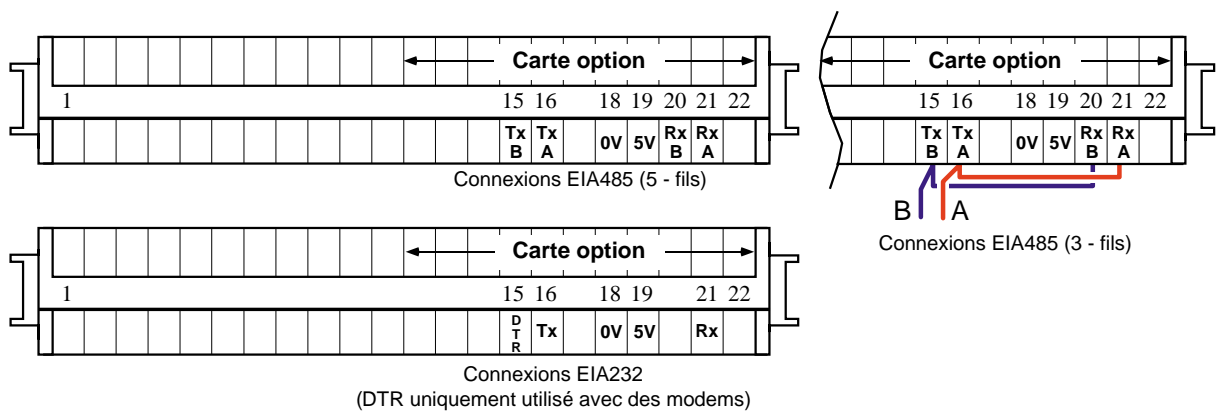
Carte option

1 15 16 18 19 20 21 22

Tx B | Tx A | 0V | 5V | Rx B | Rx A

Connexions EIA485 (5 - fils)

Carte option

15 16 18 19 20 21 22

Tx B | Tx A | 0V | 5V | Rx B | Rx A

B A

Connexions EIA485 (3 - fils)

Carte option

1 15 16 18 19 21 22

DTR | Tx | 0V | 5V | Rx

Connexions EIA232
(DTR uniquement utilisé avec des modems)